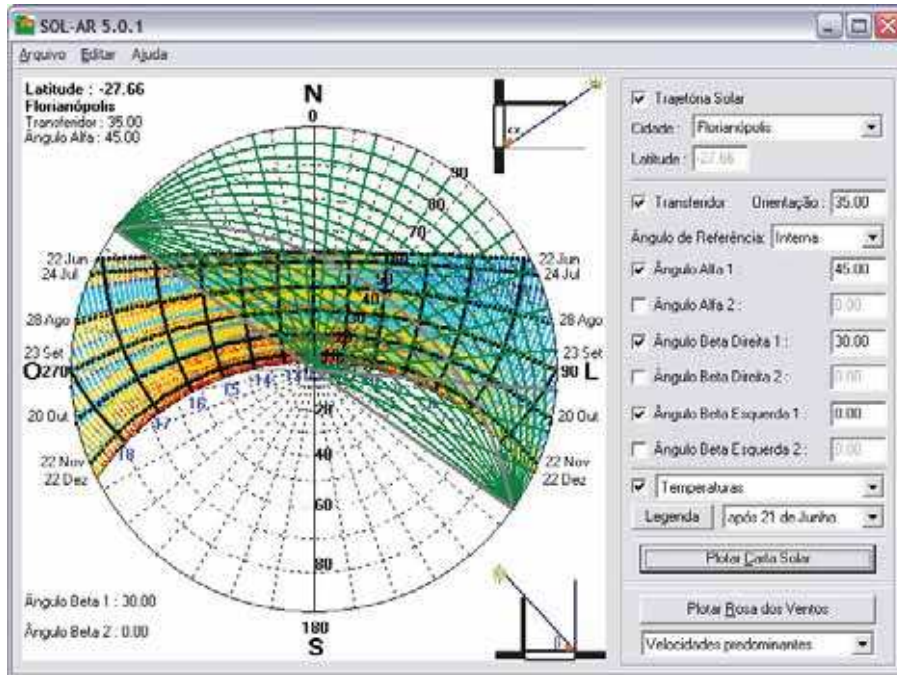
SOL-AR 5.0.1

Arquivo Editar Ajuda

Latitude : -27.66
Florianópolis
Transferidor : 35.00
Ângulo Alfa : 45.00

N
0

90
80
70

22 Jun
24 Jul
28 Ago
23 Set
O 270
20 Out
22 Nov
22 Dez

22 Jun
24 Jul
28 Ago
23 Set
90 L
20 Out
22 Nov
22 Dez

18 17 16 15 14 13

20
40
60
80

Ângulo Beta 1 : 30.00
Ângulo Beta 2 : 0.00

180
S

Trajetória Solar
Cidade : Florianópolis
Latitude : -27.66
Transferidor Orientação : 35.00
Ângulo de Referência: Interna
Ângulo Alfa 1 45.00
Ângulo Alfa 2 : 0.00
Ângulo Beta Direita 1 : 30.00
Ângulo Beta Direita 2 : 0.00
Ângulo Beta Esquerda 1 : 0.00
Ângulo Beta Esquerda 2 : 0.00
Temperaturas
Legenda após 21 de Junho
Plotar Carta Solar
Plotar Rosa dos Ventos
Velocidades predominantes